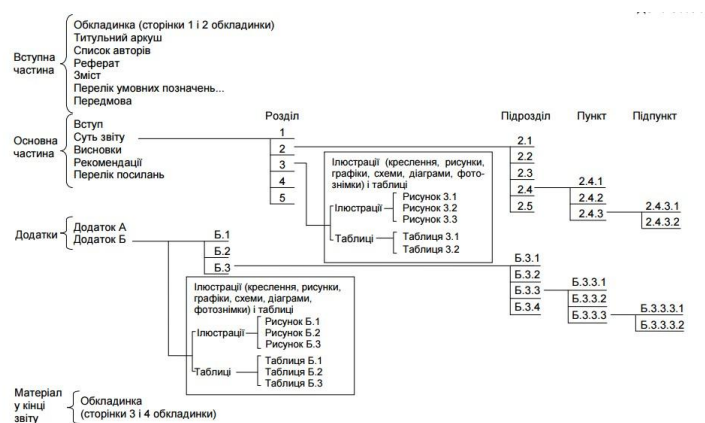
Вступна частина

Обкладинка (сторінки 1 і 2 обкладинки)
Титульний аркуш
Список авторів
Реферат
Зміст
Перелік умовних позначень...
Передмова

Основна частина

Вступ
Суть звіту
Висновки
Рекомендації
Перелік посилань

Розділ

1
2
3
4
5

Підрозділ

2.1
2.2
2.3
2.4
2.5

Пункт

2.4.1
2.4.2
2.4.3

Підпункт

2.4.3.1
2.4.3.2

Ілюстрації (креслення, рисунки, графіки, схеми, діаграми, фотознімки) і таблиці

Ілюстрації

Рисунок 3.1
Рисунок 3.2
Рисунок 3.3

Таблиці

Таблиця 3.1
Таблиця 3.2

Додатки

Додаток А
Додаток Б

Б.1
Б.2
Б.3

Б.3.1
Б.3.2
Б.3.3
Б.3.4

Б.3.3.1
Б.3.3.2
Б.3.3.3

Б.3.3.3.1
Б.3.3.3.2

Ілюстрації (креслення, рисунки, графіки, схеми, діаграми, фотознімки) і таблиці

Ілюстрації

Рисунок Б.1
Рисунок Б.2
Рисунок Б.3

Таблиці

Таблиця Б.1
Таблиця Б.2
Таблиця Б.3

Матеріал у кінці звіту

Обкладинка (сторінки 3 і 4 обкладинки)